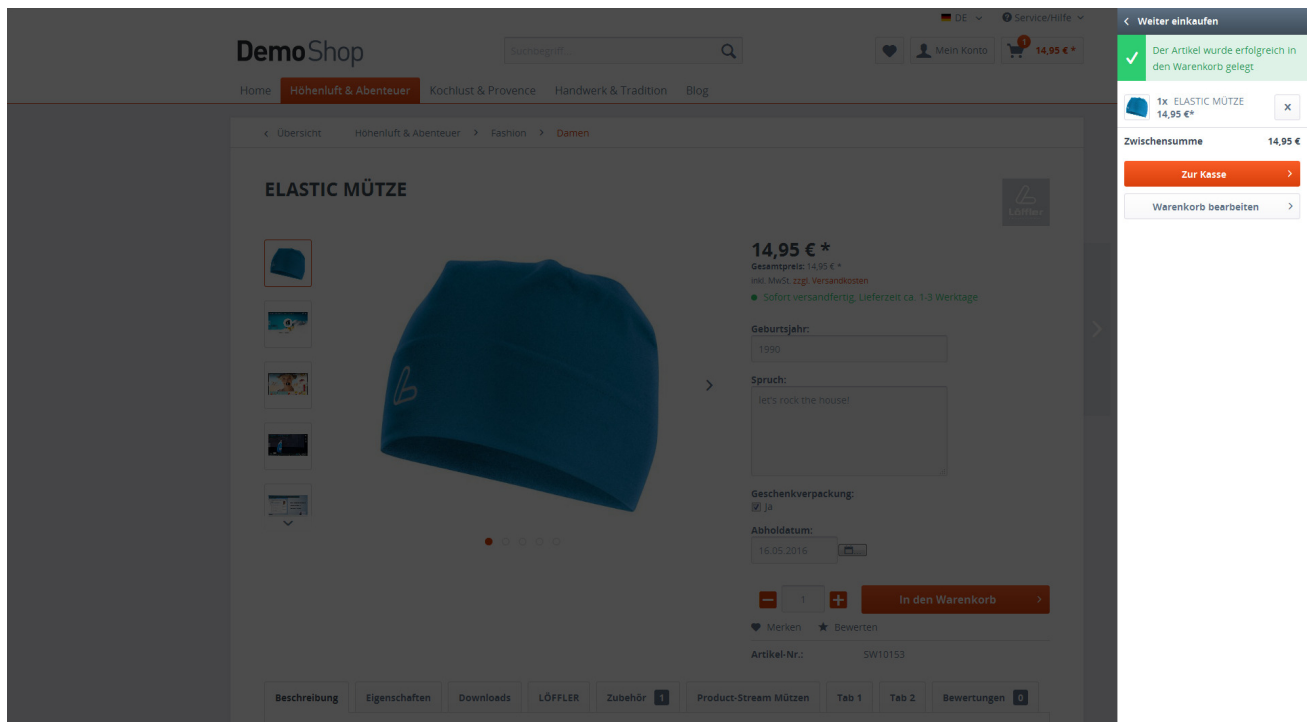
DE Service/Hilfe

DemoShop

Suchbegriff...

Mein Konto 1 14,95 € *

Home Höhenluft & Abenteuer Kochlust & Provence Handwerk & Tradition Blog

Übersicht Höhenluft & Abenteuer Fashion Damen

ELASTIC MÜTZE

LÖFFLER

14,95 € *
Gesamtpreis: 14,95 € *
inkl. MwSt. zzgl. Versandkosten
Sofort versandfertig, Lieferzeit ca. 1-3 Werktage

Geburtsjahr:
1990

Spruch:
let's rock the house!

Geschenkverpackung:
Ja

Abholdatum:
16.05.2016

1 In den Warenkorb

Merken Bewerten

Artikel-Nr.: SW10153

Beschreibung Eigenschaften Downloads LÖFFLER Zubehör 1 Product-Stream Mützen Tab 1 Tab 2 Bewertungen 0

Weiter einkaufen

Der Artikel wurde erfolgreich in den Warenkorb gelegt

1x ELASTIC MÜTZE
14,95 €*

Zwischensumme 14,95 €

Zur Kasse

Warenkorb bearbeiten